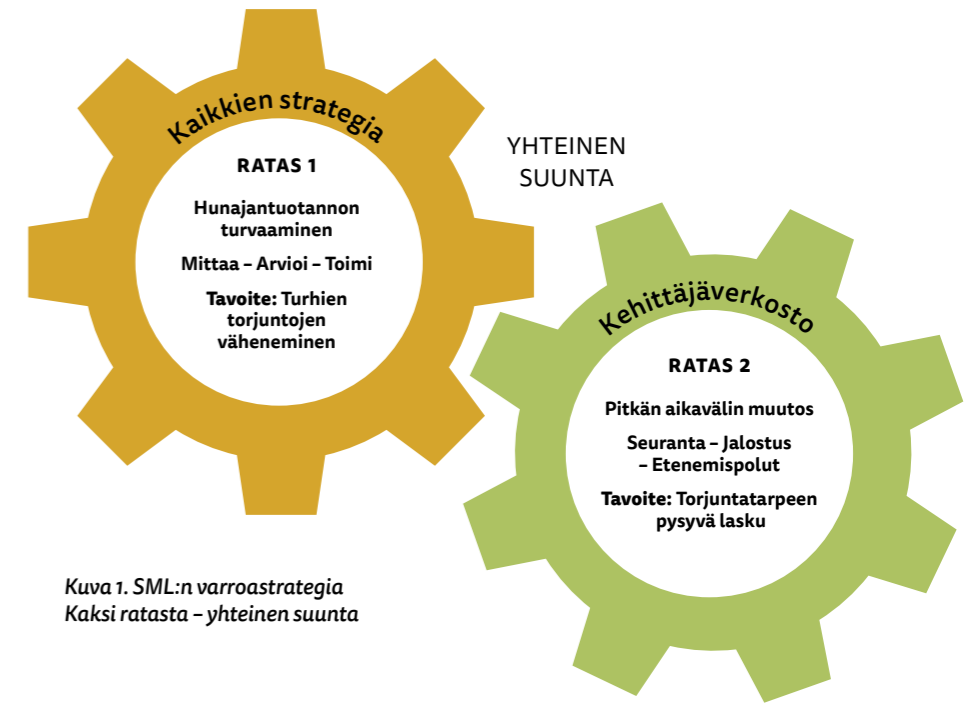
Kaikkien strategia

RATAS 1

Hunajantuotannon turvaaminen

Mittaa – Arvioi – Toimi

Tavoite: Turhien torjuntojen väheneminen

YHTEINEN SUUNTA

Kehittäjäverkosto

RATAS 2

Pitkän aikavälin muutos

Seuranta – Jalostus – Etenemispolut

Tavoite: Torjuntatarpeen pysyvä lasku

Kuva 1. SML:n varroastrategia
Kaksi ratasta – yhteinen suunta